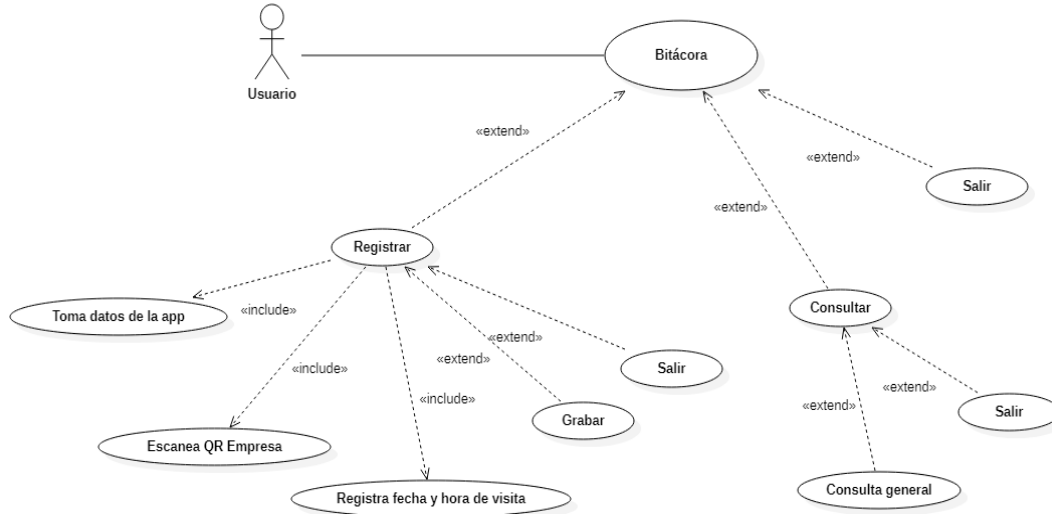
Usuario

Bitácora

«extend»

«extend»

«extend»

Salir

Registrar

Consultar

Toma datos de la app

«include»

«include»

«extend»

«extend»

Salir

«include»

Grabar

«extend»

«extend»

Salir

Escanea QR Empresa

Registra fecha y hora de visita

Consulta general